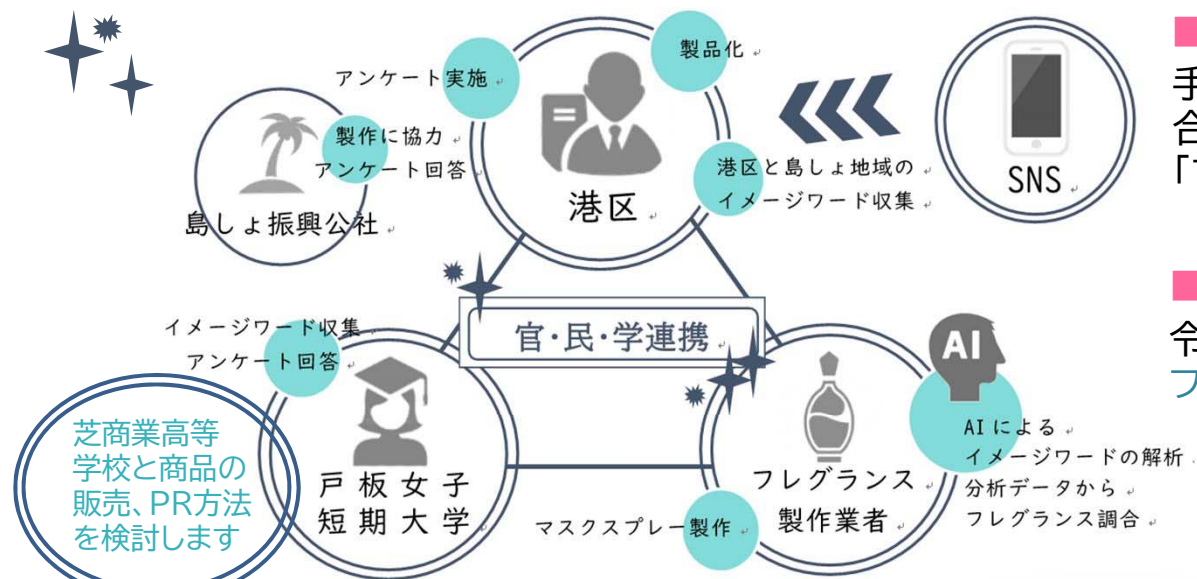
アンケート実施

製品化

港区

SNS

製作に協力
アンケート回答

島しょ振興公社

港区と島しょ地域の
イメージワード収集

官・民・学連携

イメージワード収集
アンケート回答

芝商業高等学校と商品の販売、PR方法を検討します

戸板女子
短期大学

AI

AIによる
イメージワードの解析
分析データから
フレグランス調合

フレグランス
製作業者

マスクスプレー製作

手
合
「

令
フ